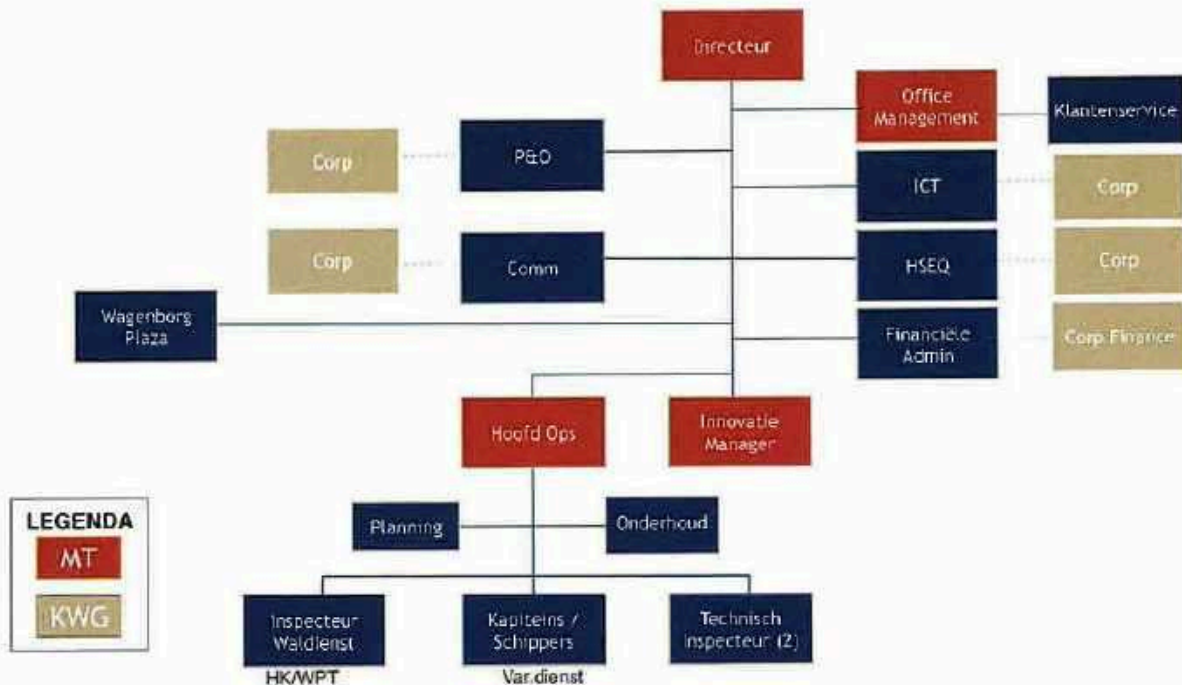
Directeur

Office Management

Klantenservice

Corp

P&O

ICT

Corp

Corp

Comm

HSEQ

Corp

Wagenborg Plaza

Financiële Admin

Corp Finance

Hoofd Ops

Innovatie Manager

LEGENDA

MT

KWG

Planning

Onderhoud

Inspecteur Walddienst

HK/WPT

Kapiteins / Schippers

Var.dienst

Technisch Inspecteur (2)